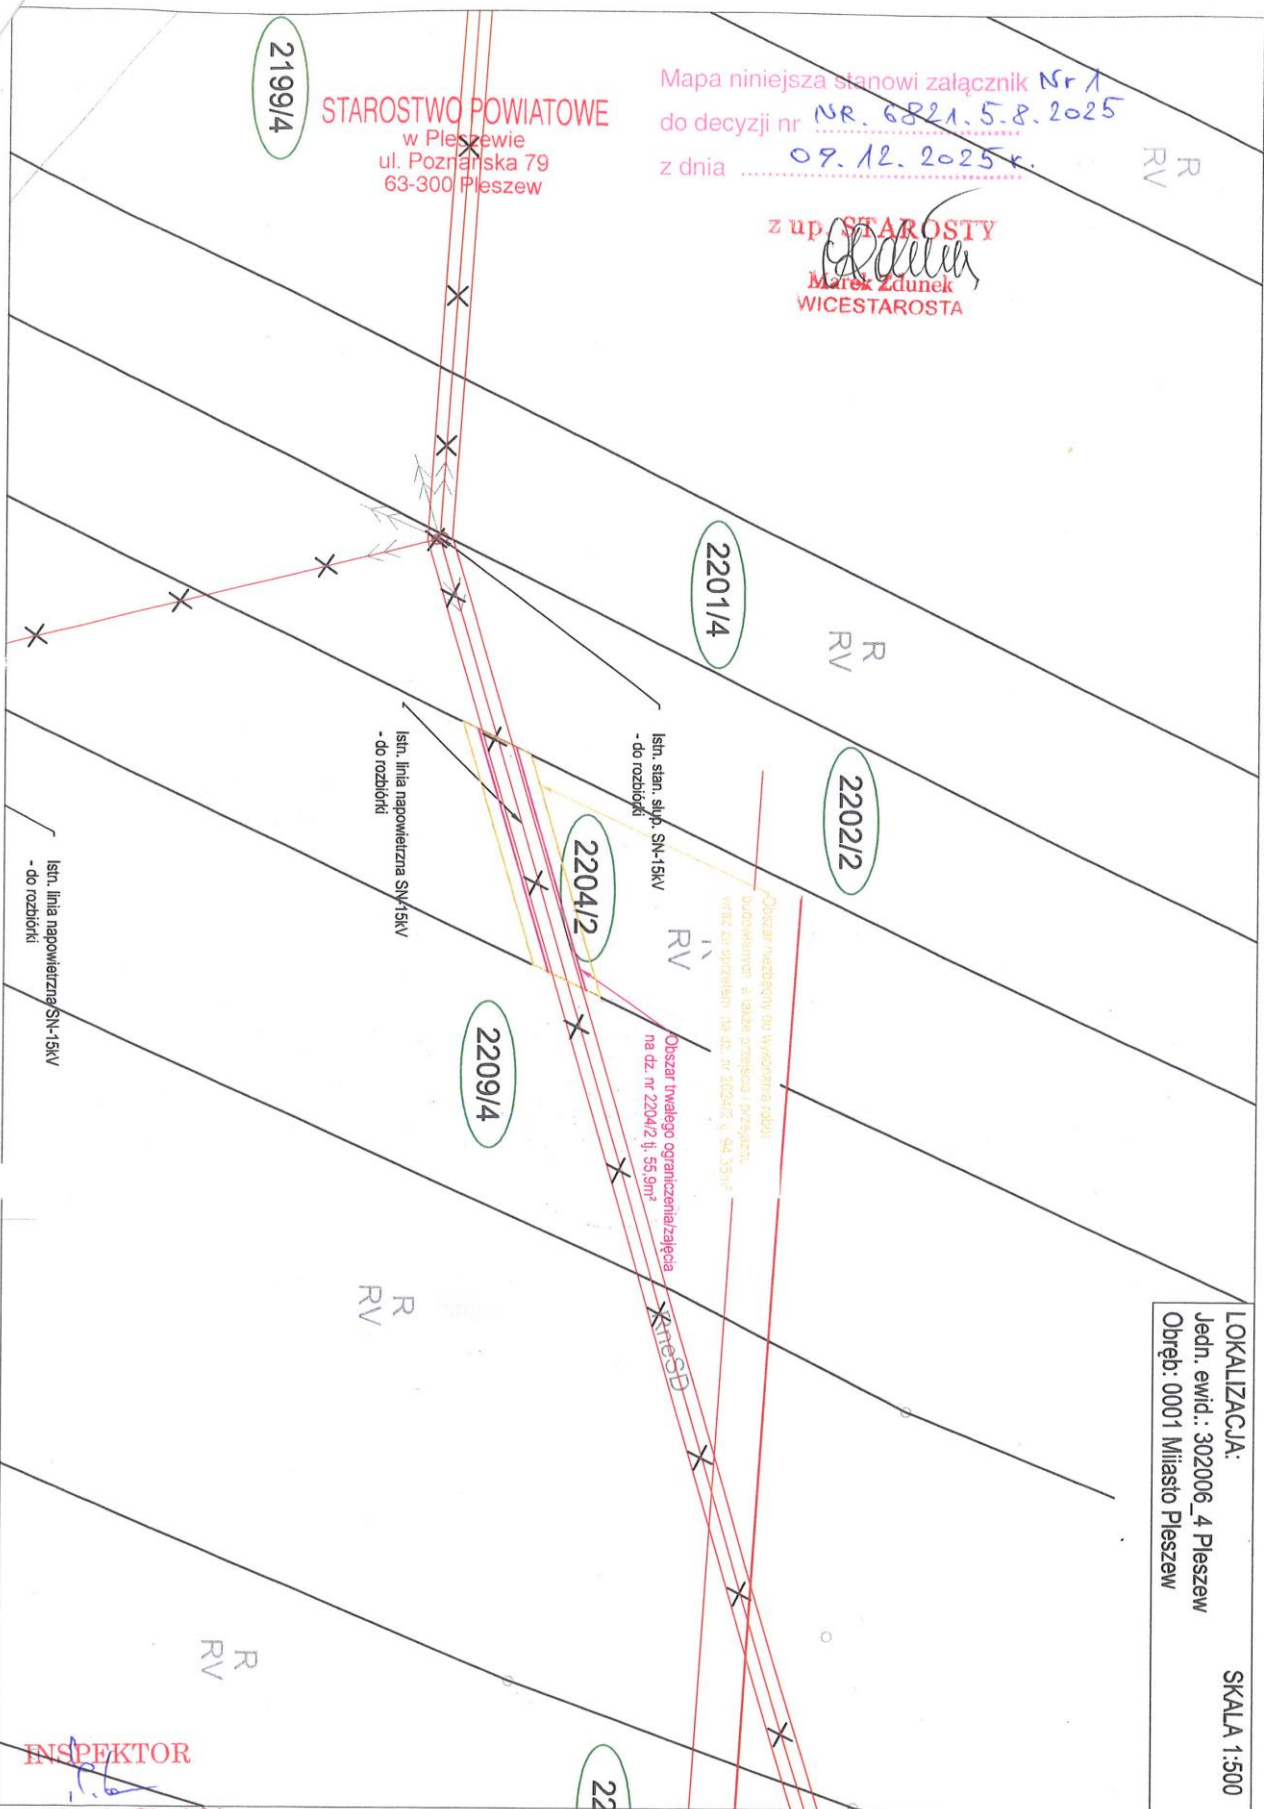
STAROSTWO POWIATOWE
w Pleszewie
ul. Poznańska 79
63-300 Pleszew

Mapa niniejsza stanowi załącznik Nr 1
do decyzji nr NR. 6821.5.8.2025
z dnia 09.12.2025 r.

z up. STAROSTY
Marek Zdunek
WICESTAROSTA

2199/4

R
RV

2201/4

R
RV

2202/2

2204/2

RV

2209/4

R
RV

R
RV

22

Istn. stan. słup. SN-15kV
- do rozbiórki

Istn. linia napowietrzna SN-15kV
- do rozbiórki

Istn. linia napowietrzna SN-15kV
- do rozbiórki

Obszar niezbędny do wykonania robót budowlanych a także przejścia i przejazdu wraz ze sprzętem na dz. nr 2204/2 tj. 94,35m²

Obszar trwałego ograniczenia/zajęcia
na dz. nr 2204/2 tj. 55,9m²

lineSD

LOKALIZACJA:
Jedn. ewid.: 302006_4 Pleszew
Obręb: 0001 Miasto Pleszew

SKALA 1:500

INSPEKTOR